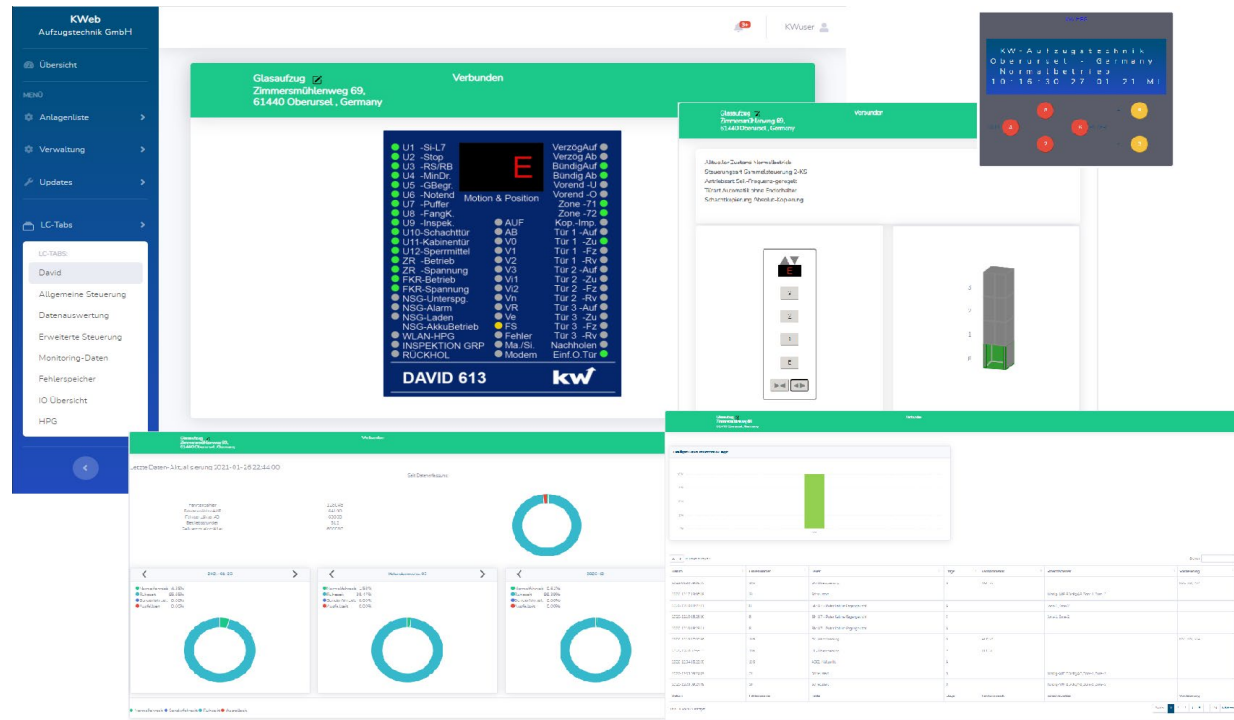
KWeb
Aufzugstechnik GmbH

Übersicht

MENÜ

Anlagenliste

Verwaltung

Updates

LC-Tabs

LC-TABS:
David
Allgemeine Steuerung
Datenauswertung
Erweiterte Steuerung
Monitoring-Daten
Fehlerspeicher
IO Übersicht
HPG

9+
KWuser

Glasaufzug
Zimmersmühlenweg 69,
61440 Oberursel , Germany
Verbunden

U1 -Si-L7
U2 -Stop
U3 -RS/RB
U4 -MinDr.
U5 -GBegr.
U6 -Notend
U7 -Puffer
U8 -FangK.
U9 -Inspek.
U10-Schachttür
U11-Kabinentür
U12-Sperrmittel
ZR -Betrieb
ZR -Spannung
FKR-Betrieb
FKR-Spannung
NSG-Unterspg.
NSG-Alarm
NSG-Laden
NSG-AkkuBetrieb
WLAN-HPG
INSPEKTION GRP
RÜCKHOL

E
Motion & Position
AUF
AB
V0
V1
V2
V3
Vi1
Vi2
Vn
VR
Ve
FS
Fehler
Ma./Si.
Modem

VerzögAuf
Verzög Ab
BündigAuf
Bündig Ab
Vorend -U
Vorend -O
Zone -71
Zone -72
Kop.-Imp.
Tür 1 -Auf
Tür 1 -Zu
Tür 1 -Fz
Tür 1 -Rv
Tür 2 -Auf
Tür 2 -Zu
Tür 2 -Fz
Tür 2 -Rv
Tür 3 -Auf
Tür 3 -Zu
Tür 3 -Fz
Tür 3 -Rv
Nachholen
Einf.O.Tür

DAVID 613
kw

KW-Aufzugstechnik
Oberursel - Germany
Normalbetrieb
10:16:30 27 01 21 Mi

Glasaufzug
Zimmersmühlenweg 69,
61440 Oberursel, Germany
Verbunden

Aktueller Zustand: Normalbetrieb
Steuerungsart: Sammelsteuerung 2-KS
Antriebsart: Seil - Frequenz-geregelt
Türart: Automatiktür ohne Fahrkorbtür
Schachtkopierung: Absolut-Kopierung

E
3
2
1
E

Verbunden
Letzte Daten-Aktualisierung 2021-01-18 22:44:00

Verbunden